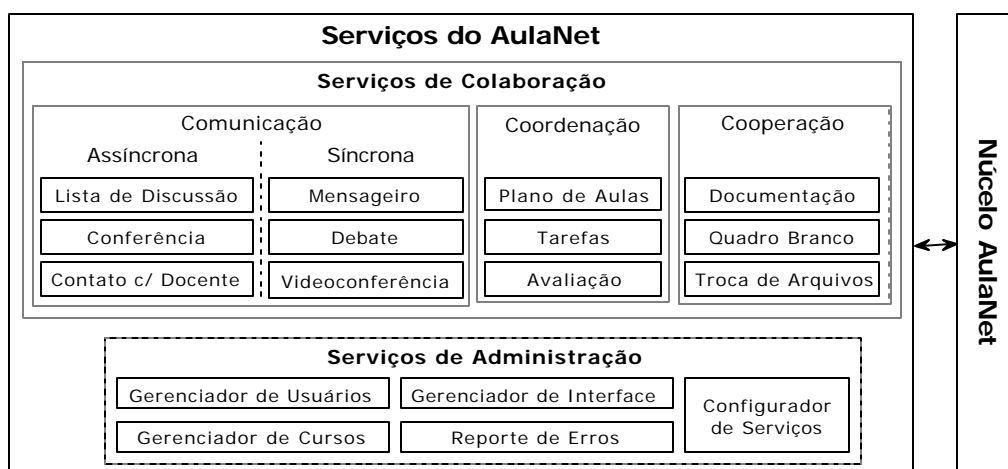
Serviços do AulaNet

Serviços de Colaboração

Comunicação

Assíncrona

Lista de Discussão

Conferência

Contato c/ Docente

Síncrona

Mensageiro

Debate

Videoconferência

Coordenação

Plano de Aulas

Tarefas

Avaliação

Cooperação

Documentação

Quadro Branco

Troca de Arquivos

Serviços de Administração

Gerenciador de Usuários

Gerenciador de Interface

Gerenciador de Cursos

Reporte de Erros

Configurador de Serviços

Núcleo AulaNet